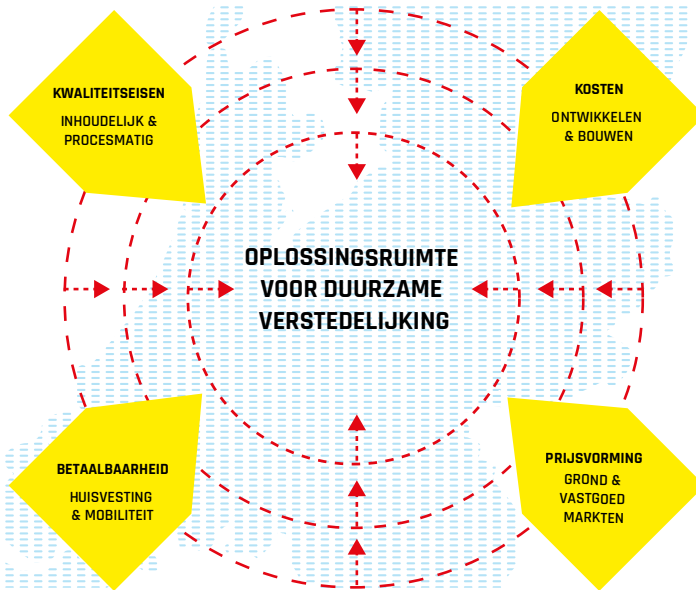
KWALITEITSEISEN

INHOUDELIJK & PROCESMATIG

KOSTEN

ONTWIKKELEN & BOUWEN

OPLOSSINGSRUIMTE VOOR DUURZAME VERSTEDELIJKING

BETAALBAARHEID

HUISVESTING & MOBILITEIT

PRIJSVORMING

GROND & VASTGOED MARKTEN